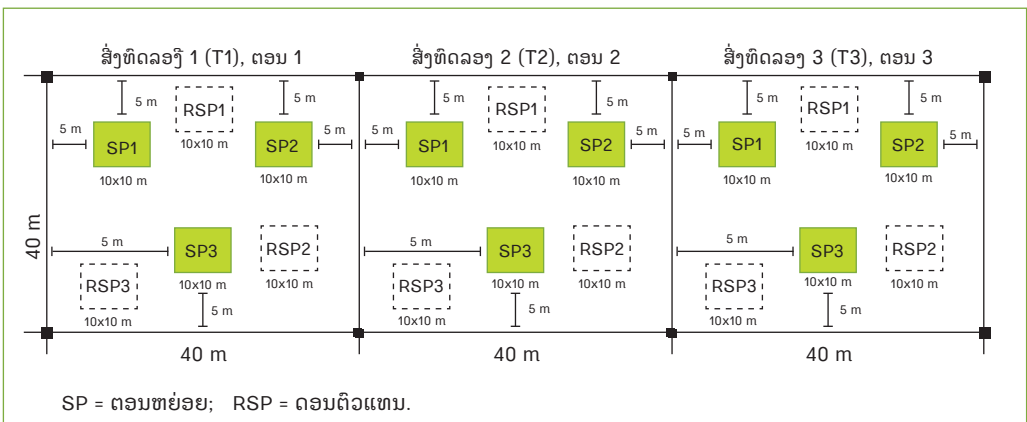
ສິ່ງທົດລອງ 1 (T1), ຕອນ 1
5 m
RSP1
5 m
5 m
SP1
10x10 m
SP2
5 m
10x10 m
10x10 m
40 m
5 m
SP3
RSP2
RSP3
10x10 m
10x10 m
5 m
10x10 m
40 m

ສິ່ງທົດລອງ 2 (T2), ຕອນ 2
5 m
RSP1
5 m
5 m
SP1
10x10 m
SP2
5 m
10x10 m
10x10 m
5 m
SP3
RSP2
RSP3
10x10 m
10x10 m
5 m
10x10 m
40 m

ສິ່ງທົດລອງ 3 (T3), ຕອນ 3
5 m
RSP1
5 m
5 m
SP1
10x10 m
SP2
5 m
10x10 m
10x10 m
5 m
SP3
RSP2
RSP3
10x10 m
10x10 m
5 m
10x10 m
40 m

SP = ຕອນຫຍ່ອຍ; RSP = ຕອນຕົວແທນ.